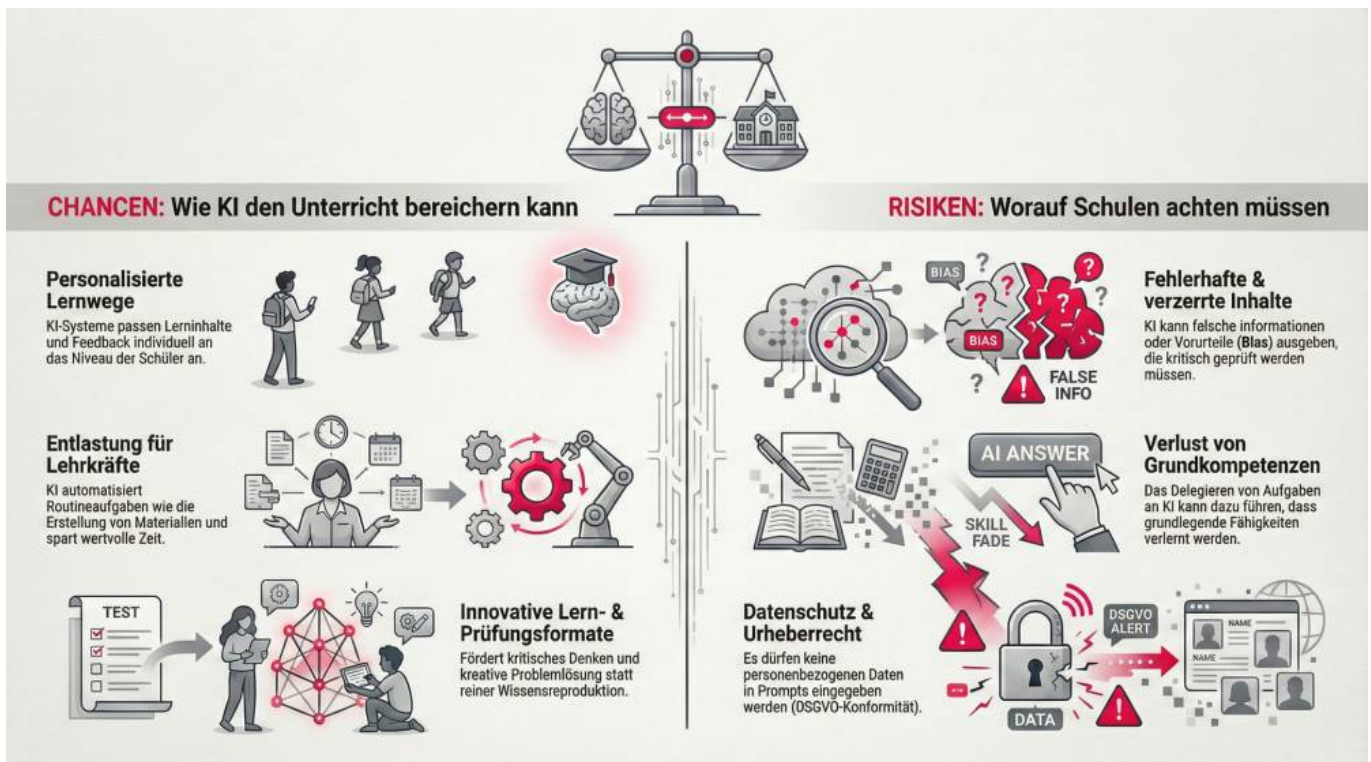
CHANCEN: Wie KI den Unterricht bereichern kann

RISIKEN: Worauf Schulen achten müssen

Personalisierte Lernwege

KI-Systeme passen Lerninhalte und Feedback individuell an das Niveau der Schüler an.

Entlastung für Lehrkräfte

KI automatisiert Routineaufgaben wie die Erstellung von Materialien und spart wertvolle Zeit.

TEST

Innovative Lern- & Prüfungsformate

Fördert kritisches Denken und kreative Problemlösung statt reiner Wissensreproduktion.

BIAS

BIAS

FALSE INFO

Fehlerhafte & verzerrte Inhalte

KI kann falsche informationen oder Vorurteile (Bias) ausgeben, die kritisch geprüft werden müssen.

AI ANSWER

SKILL FADE

Verlust von Grundkompetenzen

Das Delegieren von Aufgaben an KI kann dazu führen, dass grundlegende Fähigkeiten verlernt werden.

Datenschutz & Urheberrecht

Es dürfen keine personenbezogenen Daten in Prompts eingegeben werden (DSGVO-Konformität).

DSGVO ALERT

NAME

NAME

DATA